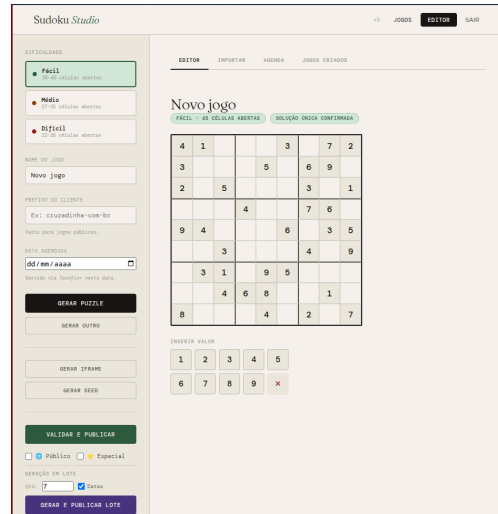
Sudoku Studio

<3 JOGOS EDITOR SAIR

DIFICULDADE

Fácil
38-45 células abertas

Médio
27-35 células abertas

Difícil
22-26 células abertas

NOME DO JOGO
Novo jogo

PREFIXO DO CLIENTE
Ex: cruzadinha-com-br
Vazio para jogos públicos.

DATA AGENDADA
dd/mm/aaaa
Publicado via Syndify nesta data.

GERAR PUZZLE
GERAR OUTRO

GERAR IFRAME
GERAR SEED

VALIDAR E PUBLICAR

Público Especial

GERAÇÃO EM LOTE
Qtd. 7 Datas

GERAR E PUBLICAR LOTE

EDITOR IMPORTAR AGENDA JOGOS CRIADOS

Novo jogo
FÁCIL · 45 CÉLULAS ABERTAS SOLUÇÃO ÚNICA CONFIRMADA

| | | | | | | | | |
|---|---|---|---|---|---|---|---|---|
| 4 | 1 | | | | 3 | | 7 | 2 |
| 3 | | | | 5 | | 6 | 9 | |
| 2 | | 5 | | | | 3 | | 1 |
| | | | 4 | | | 7 | 6 | |
| 9 | 4 | | | | 6 | | 3 | 5 |
| | | 3 | | | | 4 | | 9 |
| | 3 | 1 | | 9 | 5 | | | |
| | | 4 | 6 | 8 | | | 1 | |
| 8 | | | | 4 | | 2 | | 7 |

INSERIR VALOR
1 2 3 4 5
6 7 8 9 ×